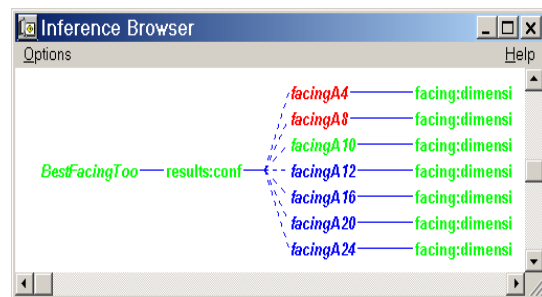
Inference Browser

Options

Help

BestFacingToo

results:conf

facingA4

facing:dimensi

facingA8

facing:dimensi

facingA10

facing:dimensi

facingA12

facing:dimensi

facingA16

facing:dimensi

facingA20

facing:dimensi

facingA24

facing:dimensi